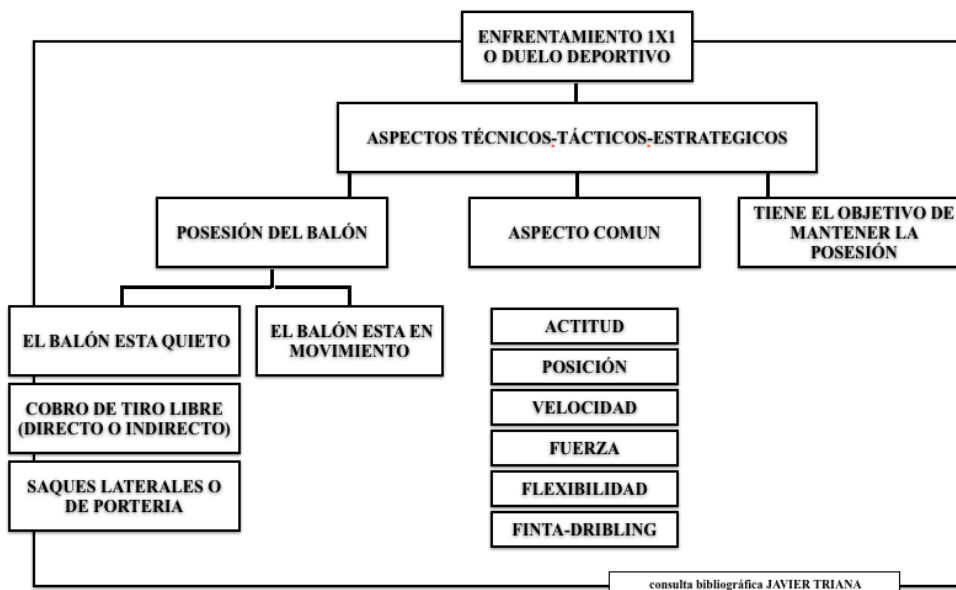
ENFRENTAMIENTO 1X1 O DUELO DEPORTIVO

ASPECTOS TÉCNICOS-TÁCTICOS-ESTRATEGICOS

POSESIÓN DEL BALÓN

ASPECTO COMUN

TIENE EL OBJETIVO DE MANTENER LA POSESIÓN

EL BALÓN ESTA QUIETO

EL BALÓN ESTA EN MOVIMIENTO

COBRO DE TIRO LIBRE (DIRECTO O INDIRECTO)

SAQUES LATERALES O DE PORTERIA

ACTITUD

POSICIÓN

VELOCIDAD

FUERZA

FLEXIBILIDAD

FINTA-DRIBLING

consulta bibliográfica JAVIER TRIANA